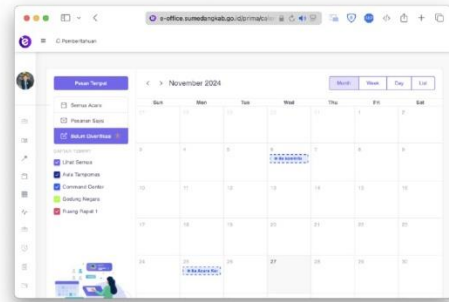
e-office.sumedangkab.go.id/prima/cal

Pemberitahuan

Pesan Tempat

Semua Acara

Pesanan Saya

Belum Diverifikasi

Lihat Semua

Aula Tampomas

Command Center

Gedung Negara

Ruang Rapat 1

< > November 2024

Month Week Day List

| Sun | Mon | Tue | Wed | Thu | Fri | Sat |
|---|---|---|---|---|---|---|
| 27 | 28 | 29 | 30 | 31 | 1 | 2 |
| 3 | 4 | 5 | 6 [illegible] | 7 | 8 | 9 |
| 10 | 11 | 12 | 13 | 14 | 15 | 16 |
| 17 | 18 | 19 | 20 | 21 | 22 | 23 |
| 24 | 25 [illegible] | 26 | 27 | 28 | 29 | 30 |